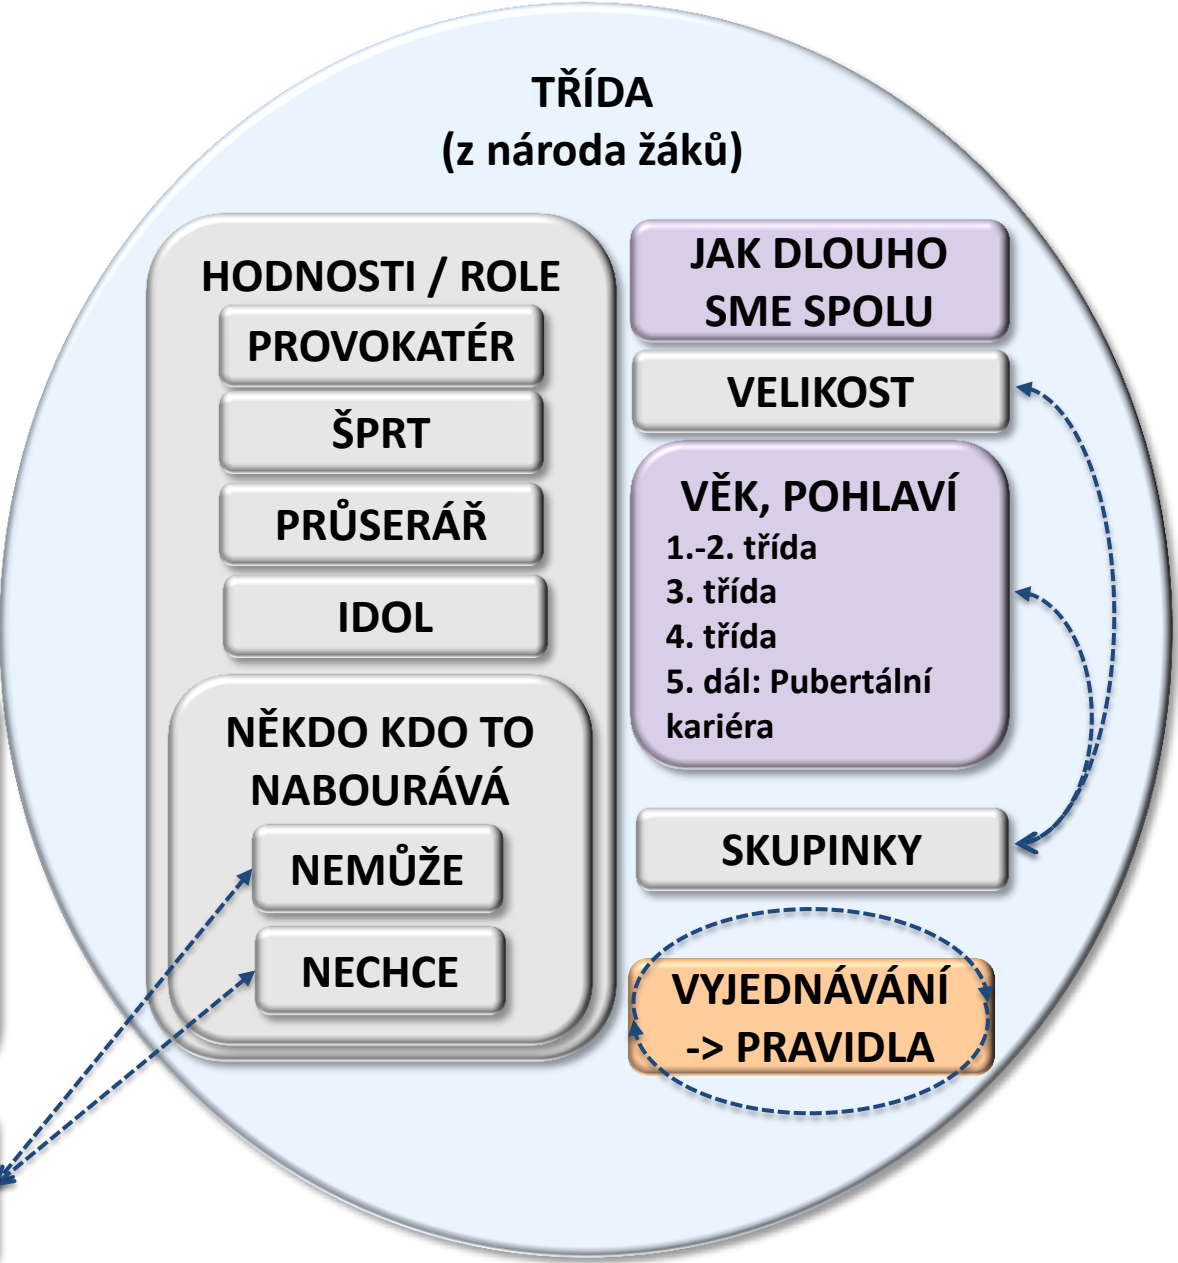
TŘÍDA
(z národa žáků)

HODNOSTI / ROLE

PROVOKATÉR

ŠPRT

PRŮSERÁŘ

IDOL

NĚKDO KDO TO NABOURÁVÁ

NEMŮŽE

NECHCE

JAK DLOUHO SME SPOLU

VELIKOST

VĚK, POHLAVÍ
1.-2. třída
3. třída
4. třída
5. dál: Pubertální kariéra

SKUPINKY

VYJEDNÁVÁNÍ -> PRAVIDLA